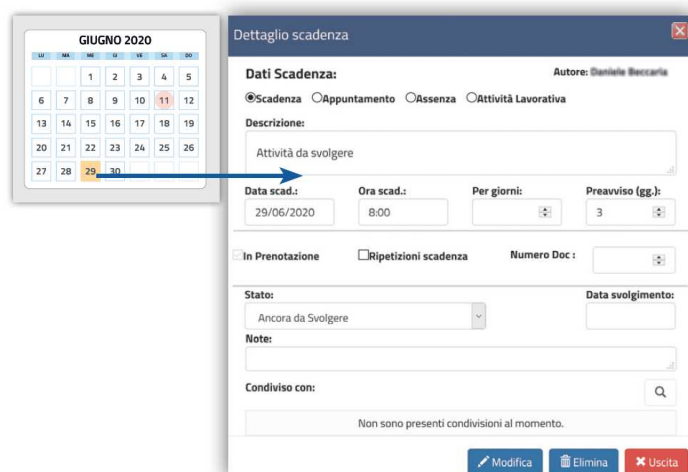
GIUGNO 2020

| LU | MA | ME | GI | VE | SA | DO |
|---|---|---|---|---|---|---|
| | | 1 | 2 | 3 | 4 | 5 |
| 6 | 7 | 8 | 9 | 10 | 11 | 12 |
| 13 | 14 | 15 | 16 | 17 | 18 | 19 |
| 20 | 21 | 22 | 23 | 24 | 25 | 26 |
| 27 | 28 | 29 | 30 | | | |

Dettaglio scadenza

Dati Scadenza:

Autore: Daniele Beccaria

Scadenza Appuntamento Assenza Attività Lavorativa

Descrizione:

Attività da svolgere

Data scad.: 29/06/2020

Ora scad.: 8:00

Per giorni:

Preavviso (gg.): 3

In Prenotazione

Ripetizioni scadenza

Numero Doc :

Stato:

Ancora da Svolgere

Data svolgimento:

Note:

Condiviso con:

Non sono presenti condivisioni al momento.

Modifica

Elimina

Uscita